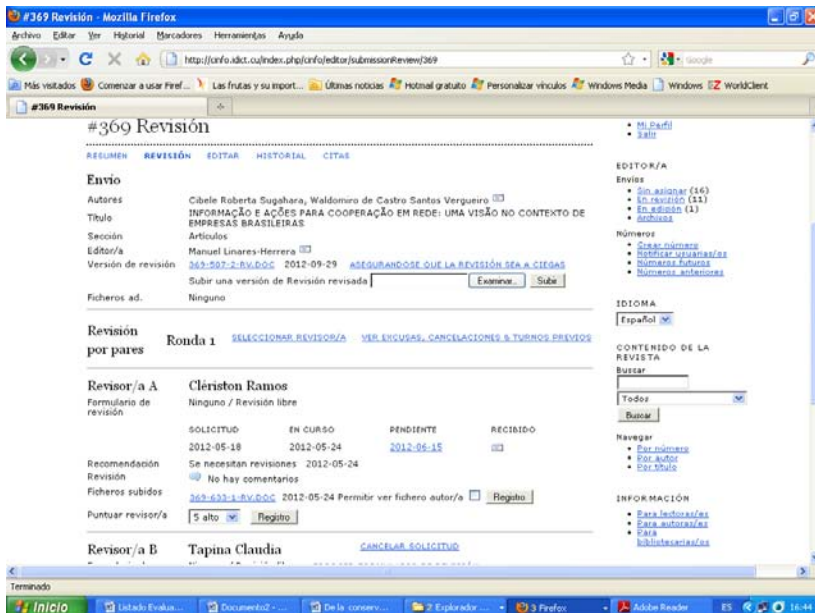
#369 Revisión - Mozilla Firefox

Archivo Editar Ver Historial Marcadores Herramientas Ayuda

http://cinfo.idict.cu/index.php/cinfo/editor/submissionReview/369

Google

Más visitados Comenzar a usar Firef... Las frutas y su import... Últimas noticias Hotmail gratuito Personalizar vínculos Windows Media Windows WorldClient

#369 Revisión

#369 Revisión

RESUMEN REVISIÓN EDITAR HISTORIAL CITAS

Envío

| | |
|---|---|
| Autores | Cibele Roberta Sugahara, Waldomiro de Castro Santos Vergueiro |
| Título | INFORMAÇÃO E AÇÕES PARA COOPERAÇÃO EM REDE: UMA VISÃO NO CONTEXTO DE EMPRESAS BRASILEIRAS |
| Sección | Artículos |
| Editor/a | Manuel Linares-Herrera |
| Versión de revisión | 369-507-2-RV.DOC 2012-09-29 ASEGURANDOSE QUE LA REVISIÓN SEA A CIEGAS |
| | Subir una versión de Revisión revisada Examinar... Subir |
| Ficheros ad. | Ninguno |

Revisión por pares Ronda 1 SELECCIONAR REVISOR/A VER EXCUSAS, CANCELACIONES & TURNOS PREVIOS

Revisor/a A Clériston Ramos

Formulario de revisión Ninguno / Revisión libre

| SOLICITUD | EN CURSO | PENDIENTE | RECIBIDO |
|---|---|---|---|
| 2012-05-18 | 2012-05-24 | 2012-06-15 | |

Recomendación Se necesitan revisiones 2012-05-24
Revisión No hay comentarios
Ficheros subidos 369-633-1-RV.DOC 2012-05-24 Permitir ver fichero autor/a Registro
Puntuar revisor/a 5 alto Registro

Revisor/a B Tapina Claudia CANCELAR SOLICITUD

• Mi Perfil
• Salir

EDITOR/A
Envíos
• Sin asignar (16)
• En revisión (11)
• En edición (1)
• Archivos
Números
• Crear número
• Notificar usuarios/as
• Números futuros
• Números anteriores

IDIOMA
Español

CONTENIDO DE LA REVISTA
Buscar
Todos
Buscar
Navegar
• Por número
• Por autor
• Por título

INFORMACIÓN
• Para lectoras/es
• Para autoras/es
• Para bibliotecarias/os

Terminado

Inicio Listado Evalua... Documento2 - ... De la conserv... 2 Explorador ... 3 Firefox Adobe Reader ES 16:44